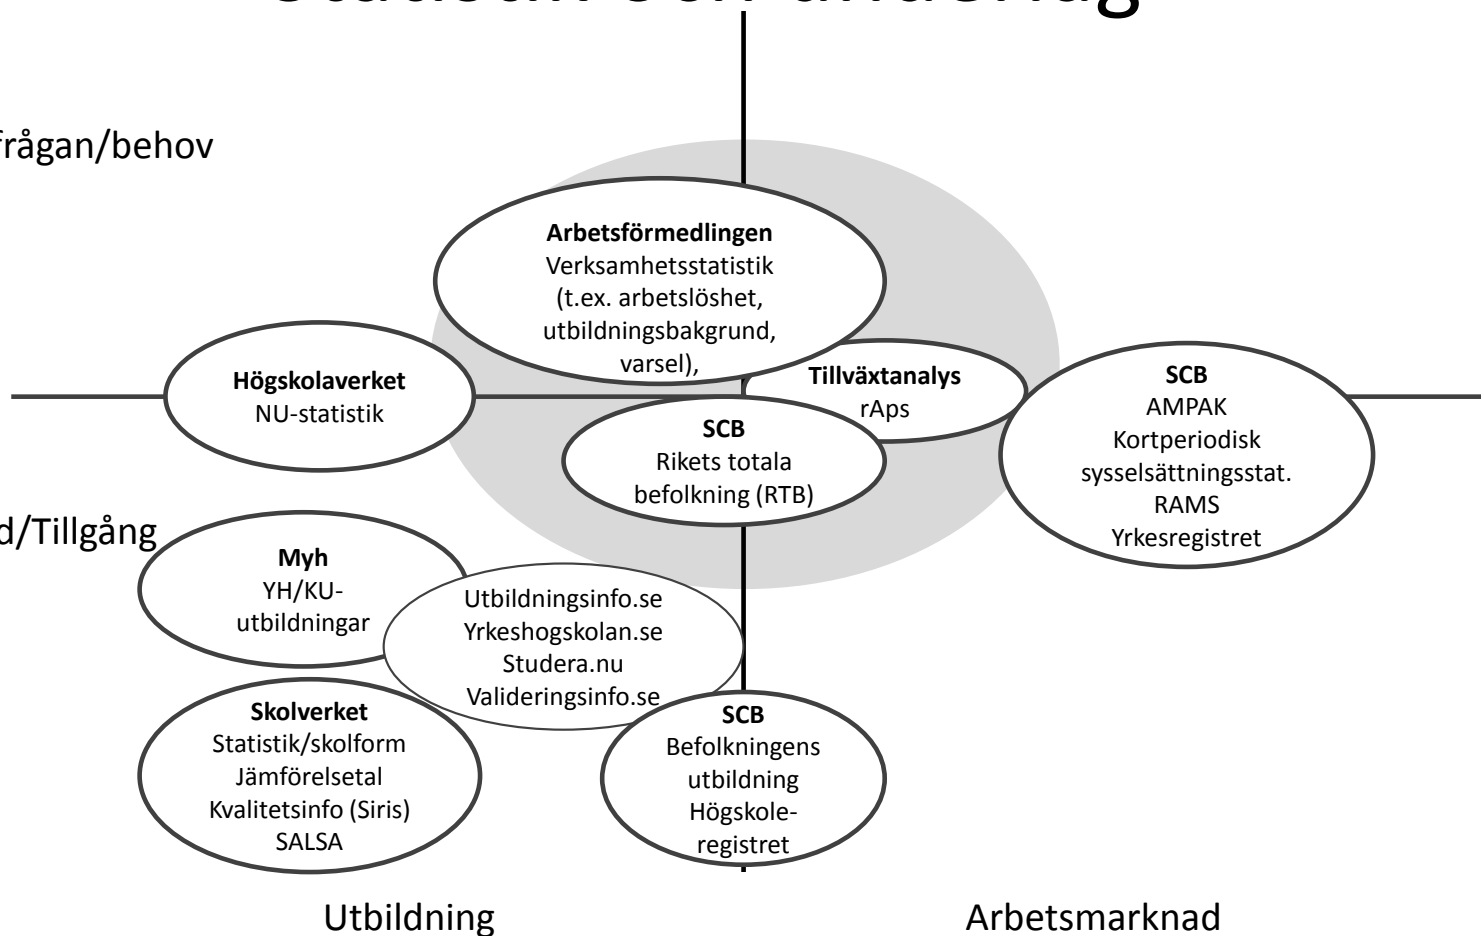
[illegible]

frågan/behov

Arbetsförmedlingen
Verksamhetsstatistik (t.ex. arbetslöshet, utbildningsbakgrund, varsel),

Högskolaverket
NU-statistik

Tillväxtanalys
rAps

SCB
AMPAK
Kortperiodisk sysselsättningsstat.
RAMS
Yrkesregistret

SCB
Rikets totala befolkning (RTB)

d/Tillgång

Myh
YH/KU-utbildningar

Utbildningsinfo.se
Yrkeshogskolan.se
Studera.nu
Valideringsinfo.se

Skolverket
Statistik/skolform
Jämförelsetal
Kvalitetsinfo (Siris)
SALSA

SCB
Befolkningens utbildning
Högskoleregistret

Utbildning

Arbetsmarknad